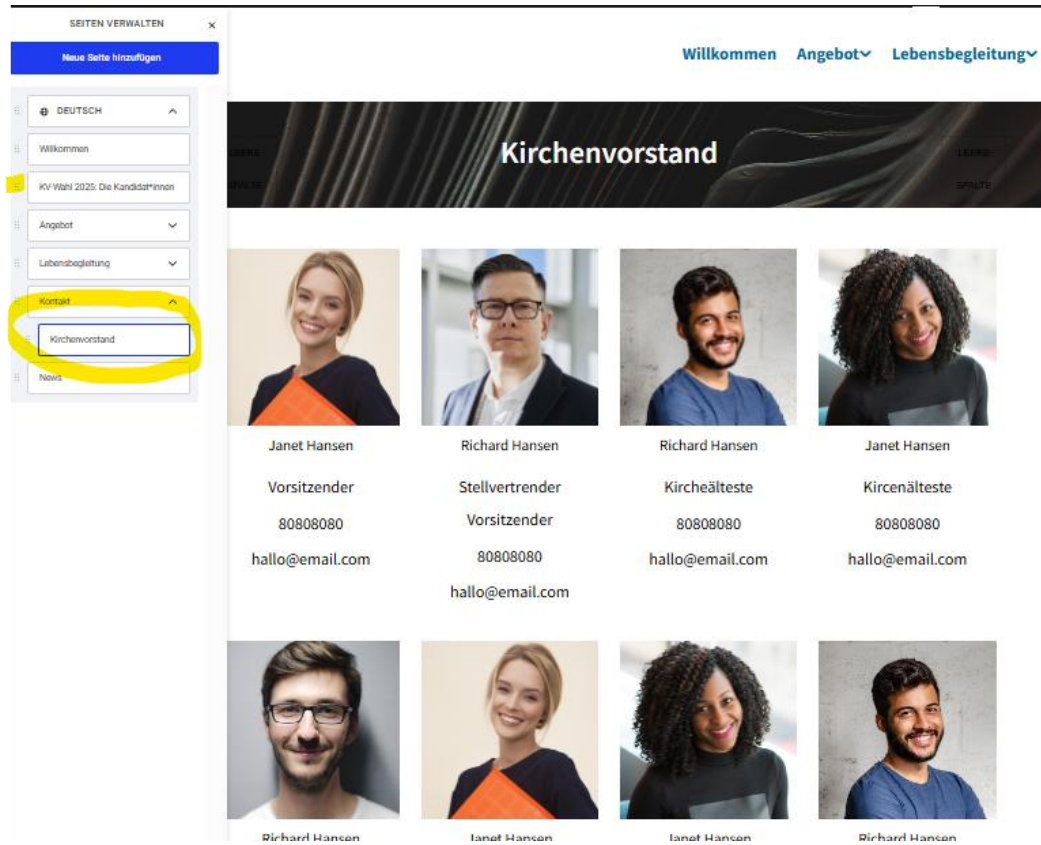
SEITEN VERWALTEN

×

Neue Seite hinzufügen

DEUTSCH

Willkommen

KV-Wahl 2025: Die Kandidat*innen

Angebot

Lebensbegleitung

Kontakt

Kirchenvorstand

News

Willkommen Angebot Lebensbegleitung

LEERE SPALTE

Kirchenvorstand

LEERE SPALTE

Janet Hansen

Vorsitzender

80808080

hallo@email.com

Richard Hansen

Stellvertrender Vorsitzender

80808080

hallo@email.com

Richard Hansen

Kircheälteste

80808080

hallo@email.com

Janet Hansen

Kircenälteste

80808080

hallo@email.com

Richard Hansen

Janet Hansen

Janet Hansen

Richard Hansen